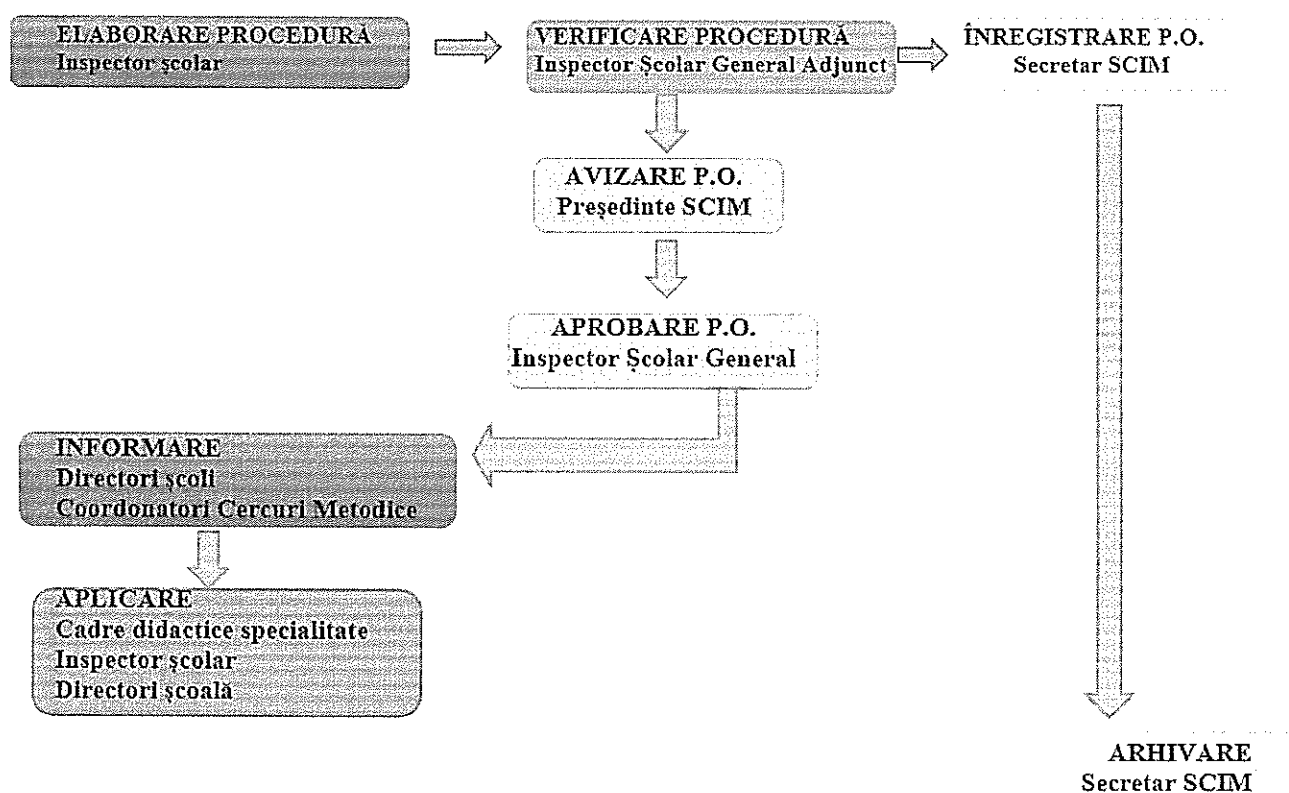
ELABORARE PROCEDURĂ
Inspector şcolar

VERIFICARE PROCEDURĂ
Inspector Şcolar General Adjunct

ÎNREGISTRARE P.O.
Secretar SCIM

AVIZARE P.O.
Preşedinte SCIM

APROBARE P.O.
Inspector Şcolar General

INFORMARE
Directori şcoli
Coordonatori Cercuri Metodice

APLICARE
Cadre didactice specialitate
Inspector şcolar
Directori şcoală

ARHIVARE
Secretar SCIM